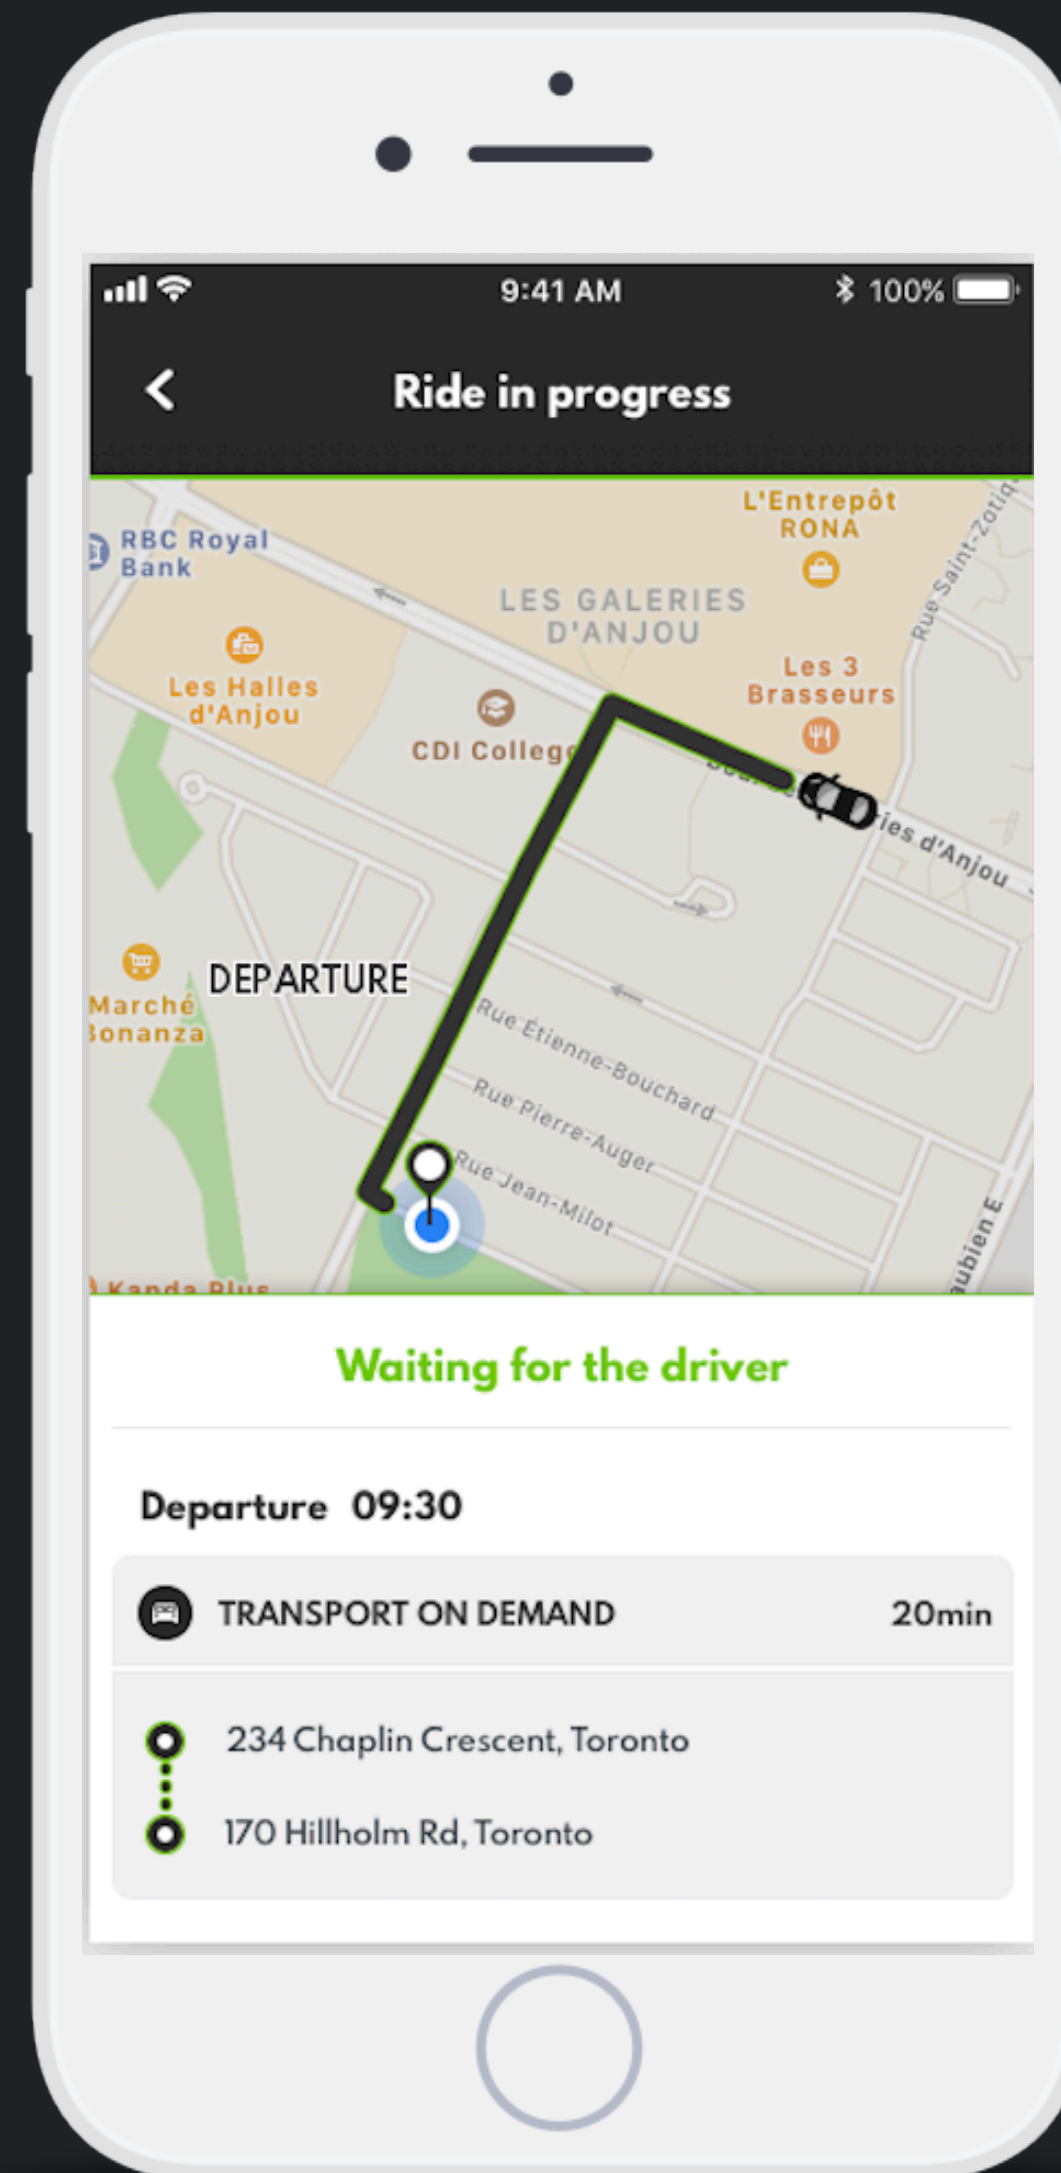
9:41 AM

100%

Ride in progress

RBC Royal Bank

L'Entrepôt RONA

LES GALERIES D'ANJOU

Rue Saint-Zotiq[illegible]

Les Halles d'Anjou

Les 3 Brasseurs

CDI College

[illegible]ies d'Anjou

DEPARTURE

Marché Bonanza

Rue Étienne-Bouchard

Rue Pierre-Auger

Rue Jean-Milot

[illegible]ubien E

Kanda Plus

Waiting for the driver

Departure 09:30

TRANSPORT ON DEMAND 20min

234 Chaplin Crescent, Toronto

170 Hillholm Rd, Toronto